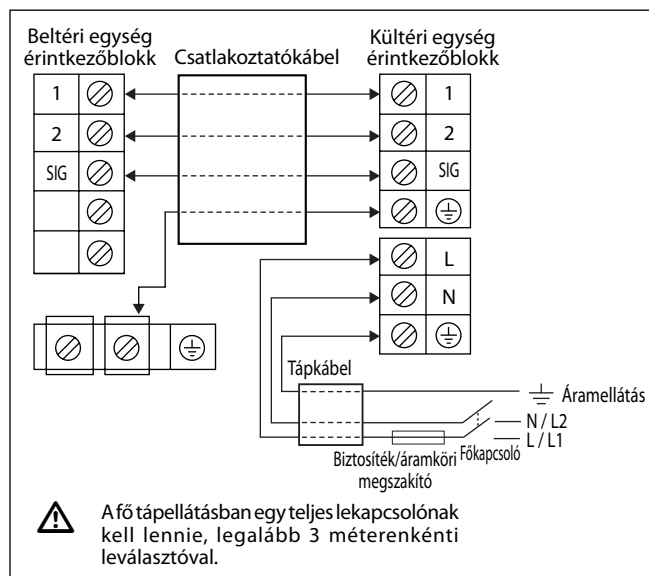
Beltéri egység érintkezőblokk

Csatlakoztatókábel

Kültéri egység érintkezőblokk

1

2

SIG

1

2

SIG

L

N

Tápkábel

Áramellátás

N / L2

L / L1

Biztosíték/áramköri megszakító

Főkapcsoló

A fő tápellátásban egy teljes lekapcsolónak kell lennie, legalább 3 méterenkénti leválasztóval.